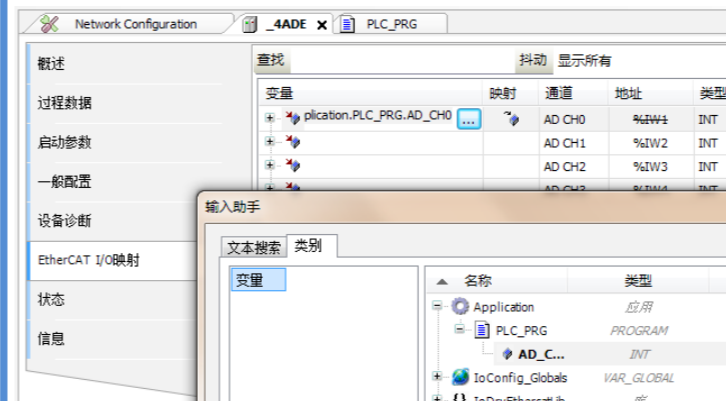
Network Configuration | _4ADE × | PLC_PRG

概述

过程数据

启动参数

一般配置

设备诊断

EtherCAT I/O映射

状态

信息

查找 | 抖动 | 显示所有

| 变量 | 映射 | 通道 | 地址 | 类型 |
|---|---|---|---|---|
| plication.PLC_PRG.AD_CH0 ... | | AD CH0 | ~~%IW1~~ | INT |
| | | AD CH1 | %IW2 | INT |
| | | AD CH2 | %IW3 | INT |
| | | AD CH3 | %IW4 | INT |

输入助手

文本搜索 | 类别

变量

| 名称 | 类型 |
|---|---|
| Application | 应用 |
| PLC_PRG | PROGRAM |
| AD_C... | INT |
| IoConfig_Globals | VAR_GLOBAL |
| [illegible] | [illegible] |